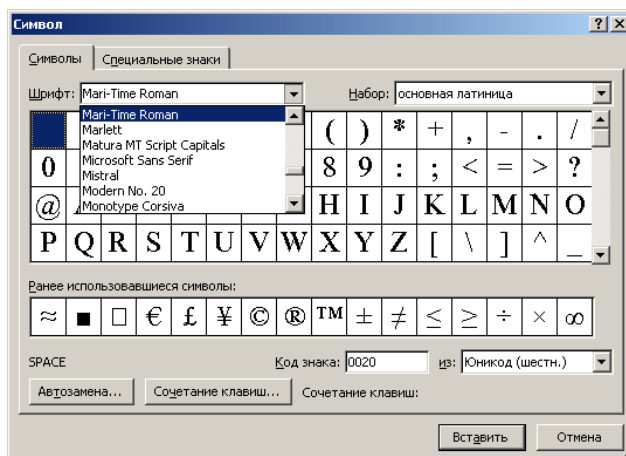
Символ ? X

Символы | Специальные знаки

Шрифт: Mari-Time Roman

Набор: основная латиница

Mari-Time Roman
Marlett
Matura MT Script Capitals
Microsoft Sans Serif
Mistral
Modern No. 20
Monotype Corsiva

| | | | | ( | ) | * | + | , | - | . | / |
|---|---|---|---|---|---|---|---|---|---|---|---|
| 0 | | | | 8 | 9 | : | ; | < | = | > | ? |
| @ | | | | H | I | J | K | L | M | N | O |
| P | Q | R | S | T | U | V | W | X | Y | Z | [ | \ | ] | ^ | _ |

Ранее использовавшиеся символы:

| ≈ | ■ | □ | € | £ | ¥ | © | ® | ™ | ± | ≠ | ≤ | ≥ | ÷ | × | ∞ |
|---|---|---|---|---|---|---|---|---|---|---|---|---|---|---|---|

SPACE

Код знака: 0020

из: Юникод (шестн.)

Автозамена...

Сочетание клавиш...

Сочетание клавиш:

Вставить

Отмена